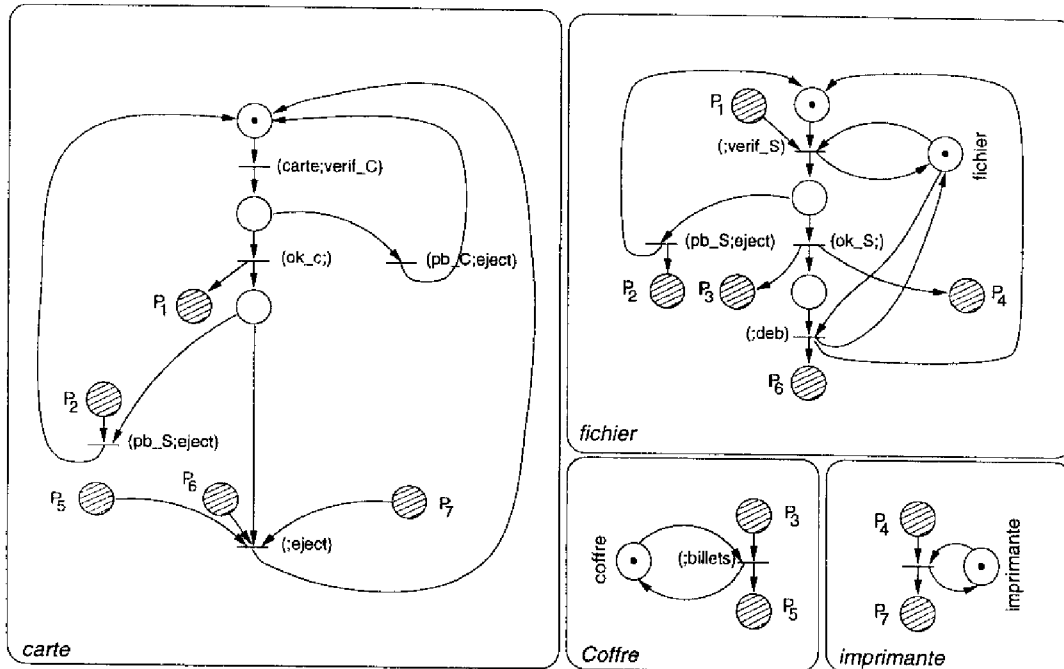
(carte;verif_C)

(ok_c;)

(pb_C;eject)

$P_1$

$P_2$

(pb_S;eject)

$P_5$

$P_6$

$P_7$

(;eject)

carte

$P_1$

(;verif_S)

fichier

(pb_S;eject)

(ok_S;)

$P_2$

$P_3$

$P_4$

(;deb)

$P_6$

fichier

coffre

(;billets)

$P_3$

$P_5$

Coffre

$P_4$

$P_7$

imprimante

imprimante